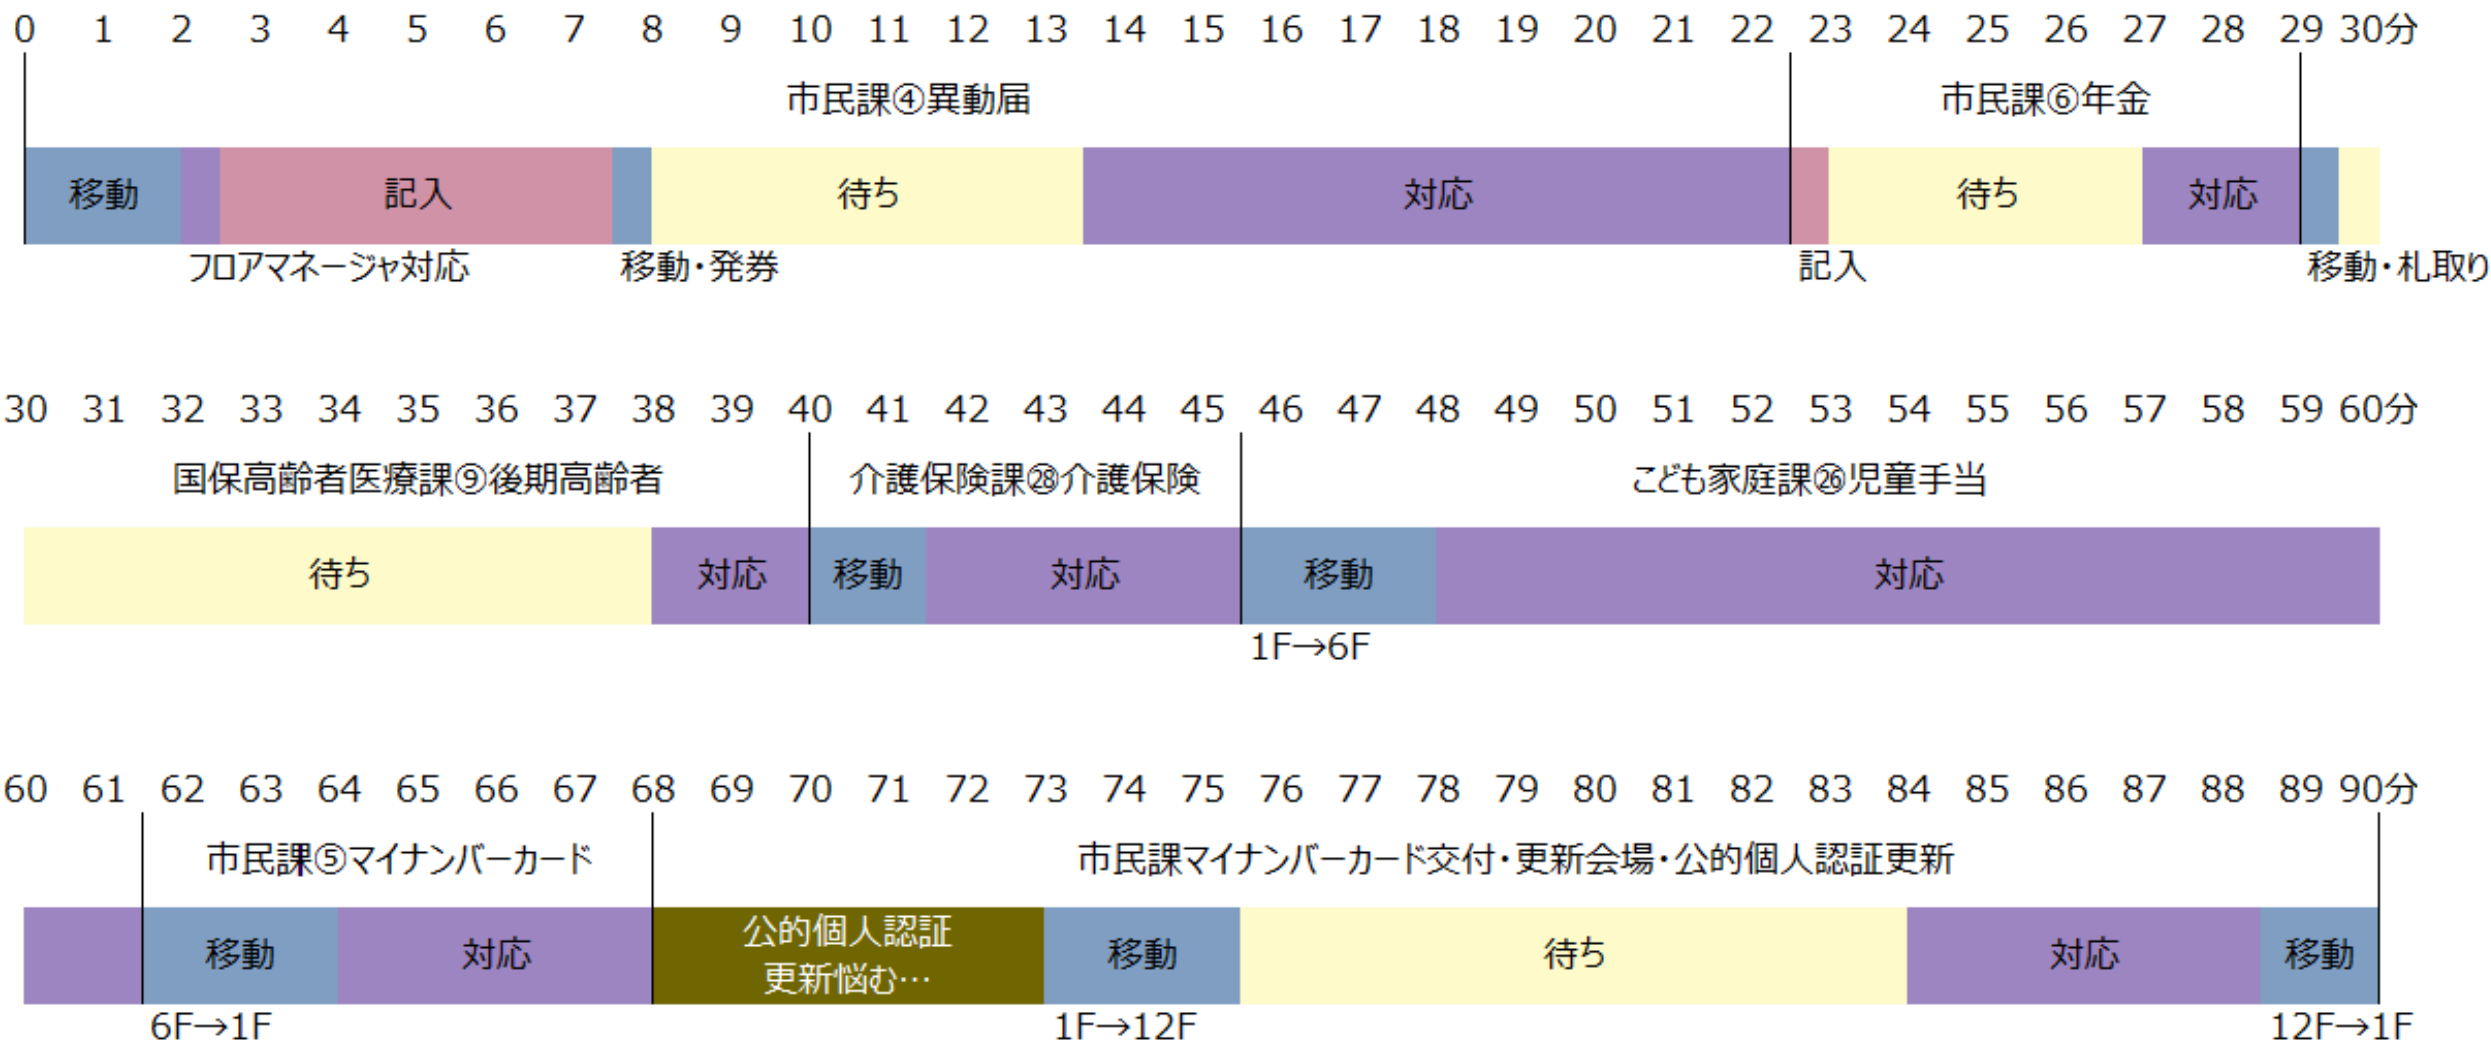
0 1 2 3 4 5 6 7 8 9 10 11 12 13 14 15 16 17 18 19 20 21 22 23 24 25 26 27 28 29 30分

市民課④異動届

市民課⑥年金

移動 記入 待ち 対応 待ち 対応

フロアマネージャ対応 移動・発券 記入 移動・札取り

30 31 32 33 34 35 36 37 38 39 40 41 42 43 44 45 46 47 48 49 50 51 52 53 54 55 56 57 58 59 60分

国保高齢者医療課⑨後期高齢者

介護保険課㉘介護保険

こども家庭課㉖児童手当

待ち 対応 移動 対応 移動 対応

1F→6F

60 61 62 63 64 65 66 67 68 69 70 71 72 73 74 75 76 77 78 79 80 81 82 83 84 85 86 87 88 89 90分

市民課⑤マイナンバーカード

市民課マイナンバーカード交付・更新会場・公的個人認証更新

移動 対応 公的個人認証 更新悩む… 移動 待ち 対応 移動

6F→1F 1F→12F 12F→1F